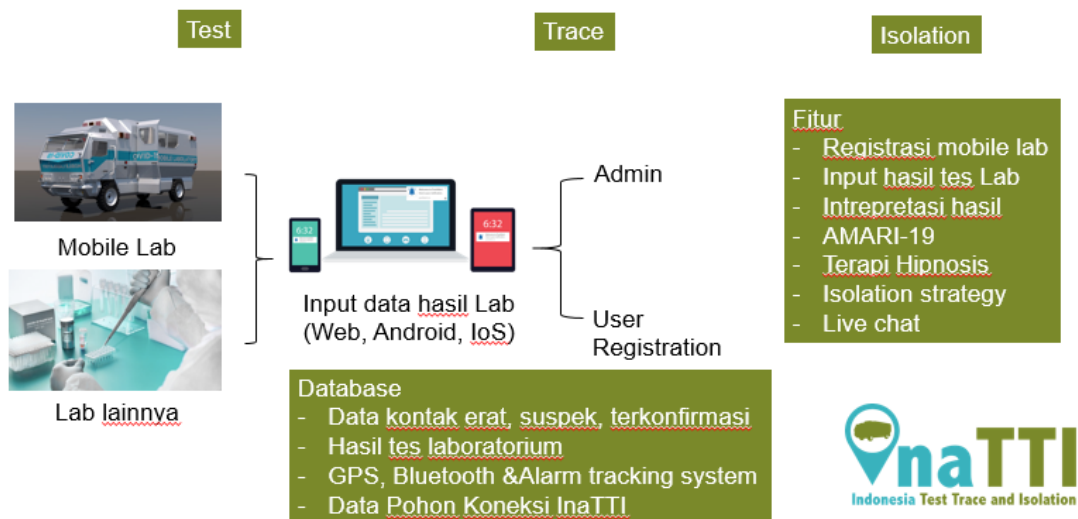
Test

Trace

Isolation

Mobile Lab

Lab lainnya

6:32

6:32

Input data hasil Lab (Web, Android, IoS)

Admin

User Registration

Fitur
- Registrasi mobile lab
- Input hasil tes Lab
- Intrepretasi hasil
- AMARI-19
- Terapi Hipnosis
- Isolation strategy
- Live chat

Database
- Data kontak erat, suspek, terkonfirmasi
- Hasil tes laboratorium
- GPS, Bluetooth &Alarm tracking system
- Data Pohon Koneksi InaTTI

InaTTI
Indonesia Test Trace and Isolation